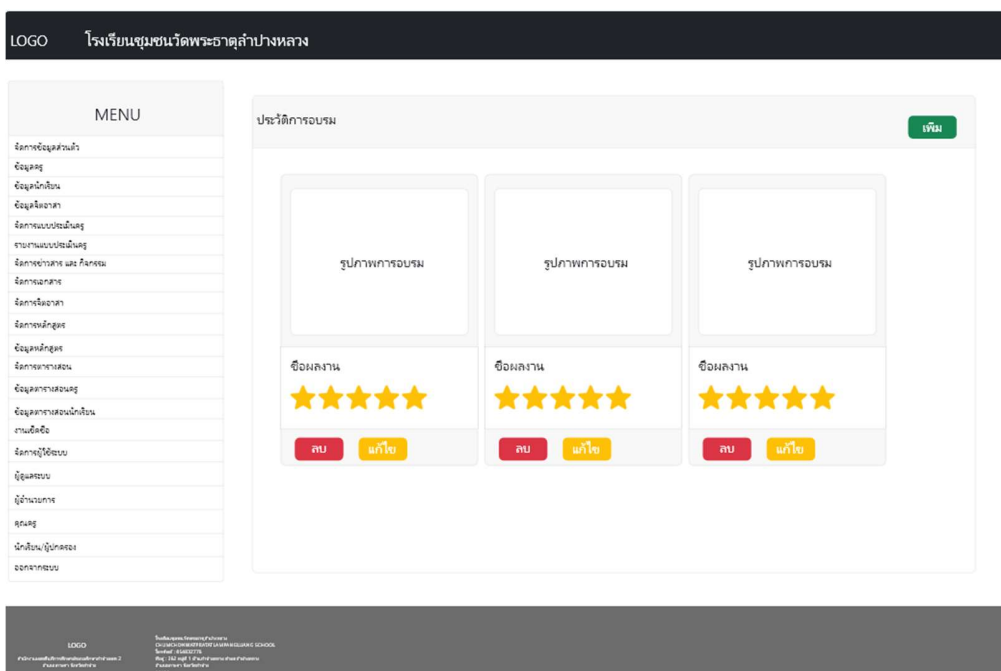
LOGO โรงเรียนชุมชนวัดพระธาตุลำปางหลวง

MENU

จัดการข้อมูลส่วนตัว
ข้อมูลครู
ข้อมูลนักเรียน
ข้อมูลจิตอาสา
จัดการแบบประเมินครู
รายงานแบบประเมินครู
จัดการข่าวสาร และ กิจกรรม
จัดการเอกสาร
จัดการจิตอาสา
จัดการหลักสูตร
ข้อมูลหลักสูตร
จัดการตารางสอน
ข้อมูลตารางสอนครู
ข้อมูลตารางสอนนักเรียน
งานจัดซื้อ
จัดการผู้ใช้ระบบ
ผู้ดูแลระบบ
ผู้อำนวยการ
คุณครู
นักเรียน/ผู้ปกครอง
ออกจากระบบ

ประวัติการอบรม

เพิ่ม

รูปภาพการอบรม
ชื่อผลงาน
ลบ แก้ไข

รูปภาพการอบรม
ชื่อผลงาน
ลบ แก้ไข

รูปภาพการอบรม
ชื่อผลงาน
ลบ แก้ไข

LOGO
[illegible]

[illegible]
CHUMCHONWATPRATHATLAMPANGLUANG SCHOOL
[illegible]